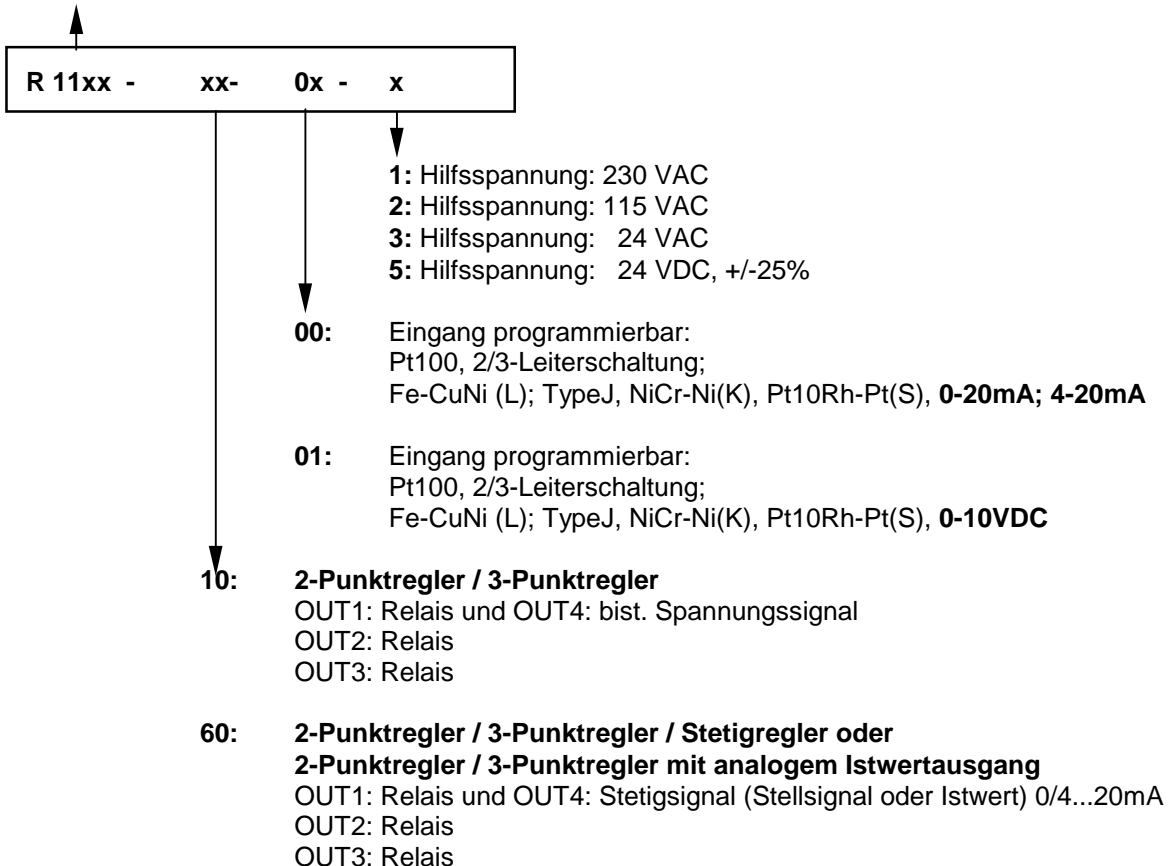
R 11xx - xx- 0x - x

**1:** Hilfsspannung: 230 VAC
**2:** Hilfsspannung: 115 VAC
**3:** Hilfsspannung: 24 VAC
**5:** Hilfsspannung: 24 VDC, +/-25%

**00:** Eingang programmierbar:
Pt100, 2/3-Leiterschaltung;
Fe-CuNi (L); TypeJ, NiCr-Ni(K), Pt10Rh-Pt(S), **0-20mA; 4-20mA**

**01:** Eingang programmierbar:
Pt100, 2/3-Leiterschaltung;
Fe-CuNi (L); TypeJ, NiCr-Ni(K), Pt10Rh-Pt(S), **0-10VDC**

**10:** **2-Punktregler / 3-Punktregler**
OUT1: Relais und OUT4: bist. Spannungssignal
OUT2: Relais
OUT3: Relais

**60:** **2-Punktregler / 3-Punktregler / Stetigregler oder**
**2-Punktregler / 3-Punktregler mit analogem Istwertausgang**
OUT1: Relais und OUT4: Stetigsignal (Stellsignal oder Istwert) 0/4...20mA
OUT2: Relais
OUT3: Relais